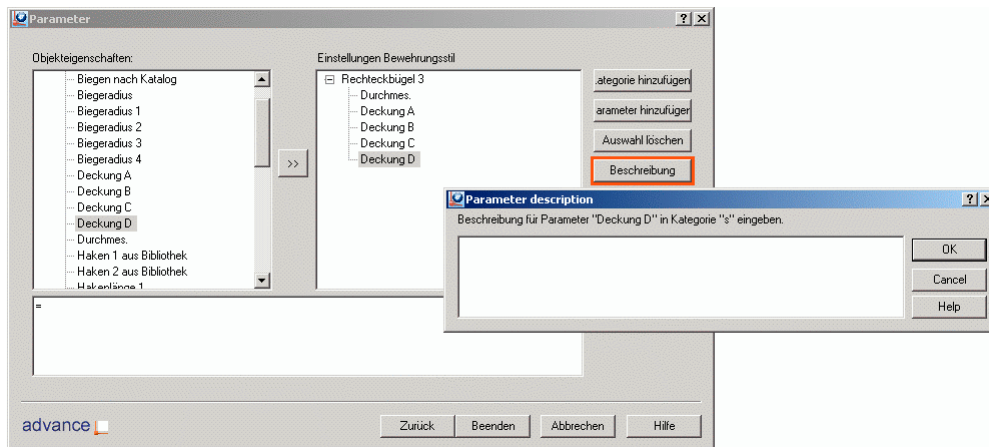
Parameter

Objekteigenschaften:

Biegen nach Katalog
Biegeradius
Biegeradius 1
Biegeradius 2
Biegeradius 3
Biegeradius 4
Deckung A
Deckung B
Deckung C
Deckung D
Durchmes.
Haken 1 aus Bibliothek
Haken 2 aus Bibliothek
Hakenlänge 1

>>

Einstellungen Bewehrungsstil

Rechteckbügel 3
Durchmes.
Deckung A
Deckung B
Deckung C
Deckung D

ategorie hinzufügen
arameter hinzufüger
Auswahl löschen
Beschreibung

=

Parameter description

Beschreibung für Parameter "Deckung D" in Kategorie "s" eingeben.

OK
Cancel
Help

advance

Zurück
Beenden
Abbrechen
Hilfe